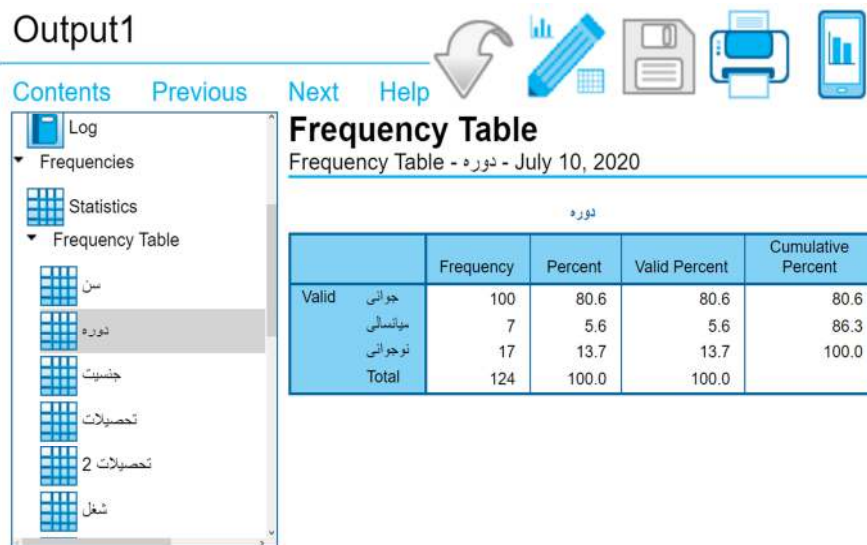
Output1

Contents Previous Next Help

Log
Frequencies
Statistics
Frequency Table
سن
دوره
جنسیت
تحصیلات
تحصیلات 2
شغل

Frequency Table

Frequency Table - دوره - July 10, 2020

دوره

| | | Frequency | Percent | Valid Percent | Cumulative Percent |
|---|---|---|---|---|---|
| Valid | جوانی | 100 | 80.6 | 80.6 | 80.6 |
| | میانسالی | 7 | 5.6 | 5.6 | 86.3 |
| | نوجوانی | 17 | 13.7 | 13.7 | 100.0 |
| | Total | 124 | 100.0 | 100.0 | |